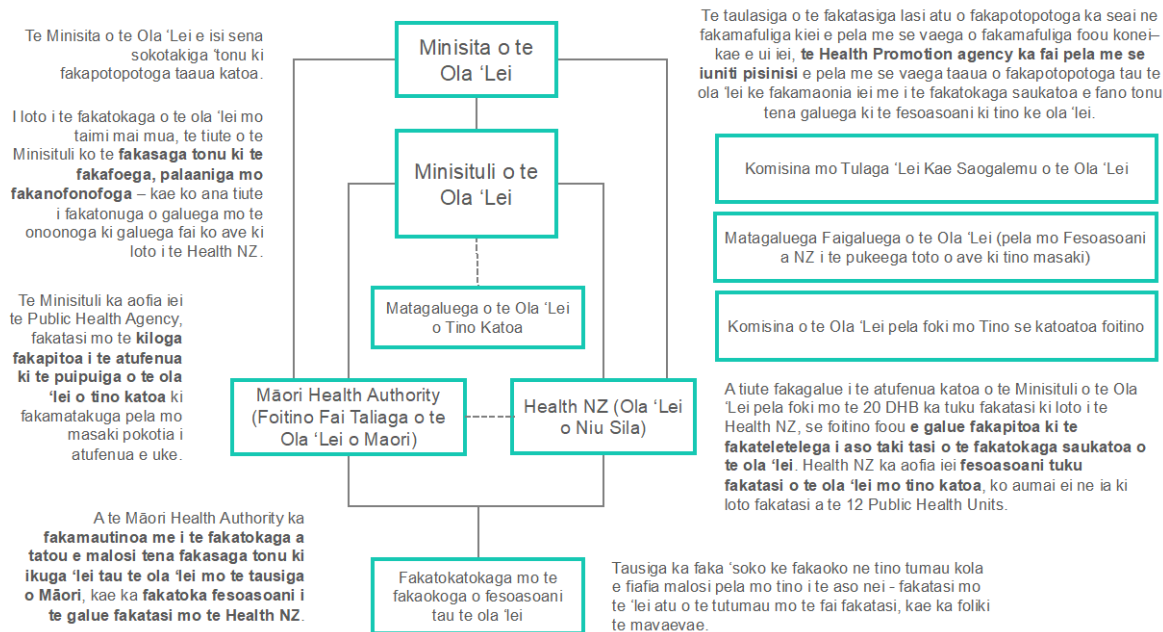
Te Minisita o te Ola ‘Lei e isi sena sokotakiga ‘tonu ki fakapotopotoga taaua katoa.

I loto i te fakatokaga o te ola ‘lei mo taimi mai mua, te tiute o te Minisituli ko te **fakasaga tonu ki te fakafoega, palaaniga mo fakanofonofoga** – kae ko ana tiute i fakatonuga o galuega mo te onoonoga ki galuega fai ko ave ki loto i te Health NZ.

Te Minisituli ka aofia iei te Public Health Agency, fakatasi mo te **kiloga fakapitoa i te atufenua ki te puipuiga o te ola ‘lei o tino katoa** ki fakamatakuga pela mo masaki pokotia i atufenua e uke.

A te Māori Health Authority ka **fakamautinoa me i te fakatokaga a tatou e malosi tena fakasaga tonu ki ikuga ‘lei tau te ola ‘lei mo te tausiga o Māori**, kae ka **fakatoka fesoasoani i te galue fakatasi mo te Health NZ**.

Minisita o te Ola ‘Lei

Minisituli o te Ola ‘Lei

Matagaluega o te Ola ‘Lei o Tino Katoa

Māori Health Authority (Foitino Fai Taliaga o te Ola ‘Lei o Maori)

Health NZ (Ola ‘Lei o Niu Sila)

Fakatokatokaga mo te fakaokoga o fesoasoani tau te ola ‘lei

Te taulasiga o te fakatasiga lasi atu o fakapotopotoga ka seai ne fakamafuliga kiei e pela me se vaega o fakamafuliga foou konei– kae e ui iei, **te Health Promotion agency ka fai pela me se iuniti pisinisi** e pela me se vaega taaua o fakapotopotoga tau te ola ‘lei ke fakamaonia iei me i te fakatokaga saukatoa e fano tonu tena galuega ki te fesoasoani ki tino ke ola ‘lei.

Komisina mo Tulaga ‘Lei Kae Saogalemu o te Ola ‘Lei

Matagaluega Faigaluega o te Ola ‘Lei (pela mo Fesoasoani a NZ i te pukeega toto o ave ki tino masaki)

Komisina o te Ola ‘Lei pela foki mo Tino se katoatoa foitino

A tiute fakagalue i te atufenua katoa o te Minisituli o te Ola ‘Lei pela foki mo te 20 DHB ka tuku fakatasi ki loto i te Health NZ, se foitino foou **e galue fakapitoa ki te fakateletelega i aso taki tasi o te fakatokaga saukatoa o te ola ‘lei**. Health NZ ka aofia iei **fesoasoani tuku fakatasi o te ola ‘lei mo tino katoa**, ko aumai ei ne ia ki loto fakatasi a te 12 Public Health Units.

Tausiga ka faka ‘soko ke fakaoko ne tino tumau kola e fiafia malosi pela mo tino i te aso nei - fakatasi mo te ‘lei atu o te tutumau mo te fai fakatasi, kae ka foliki te mavaevae.